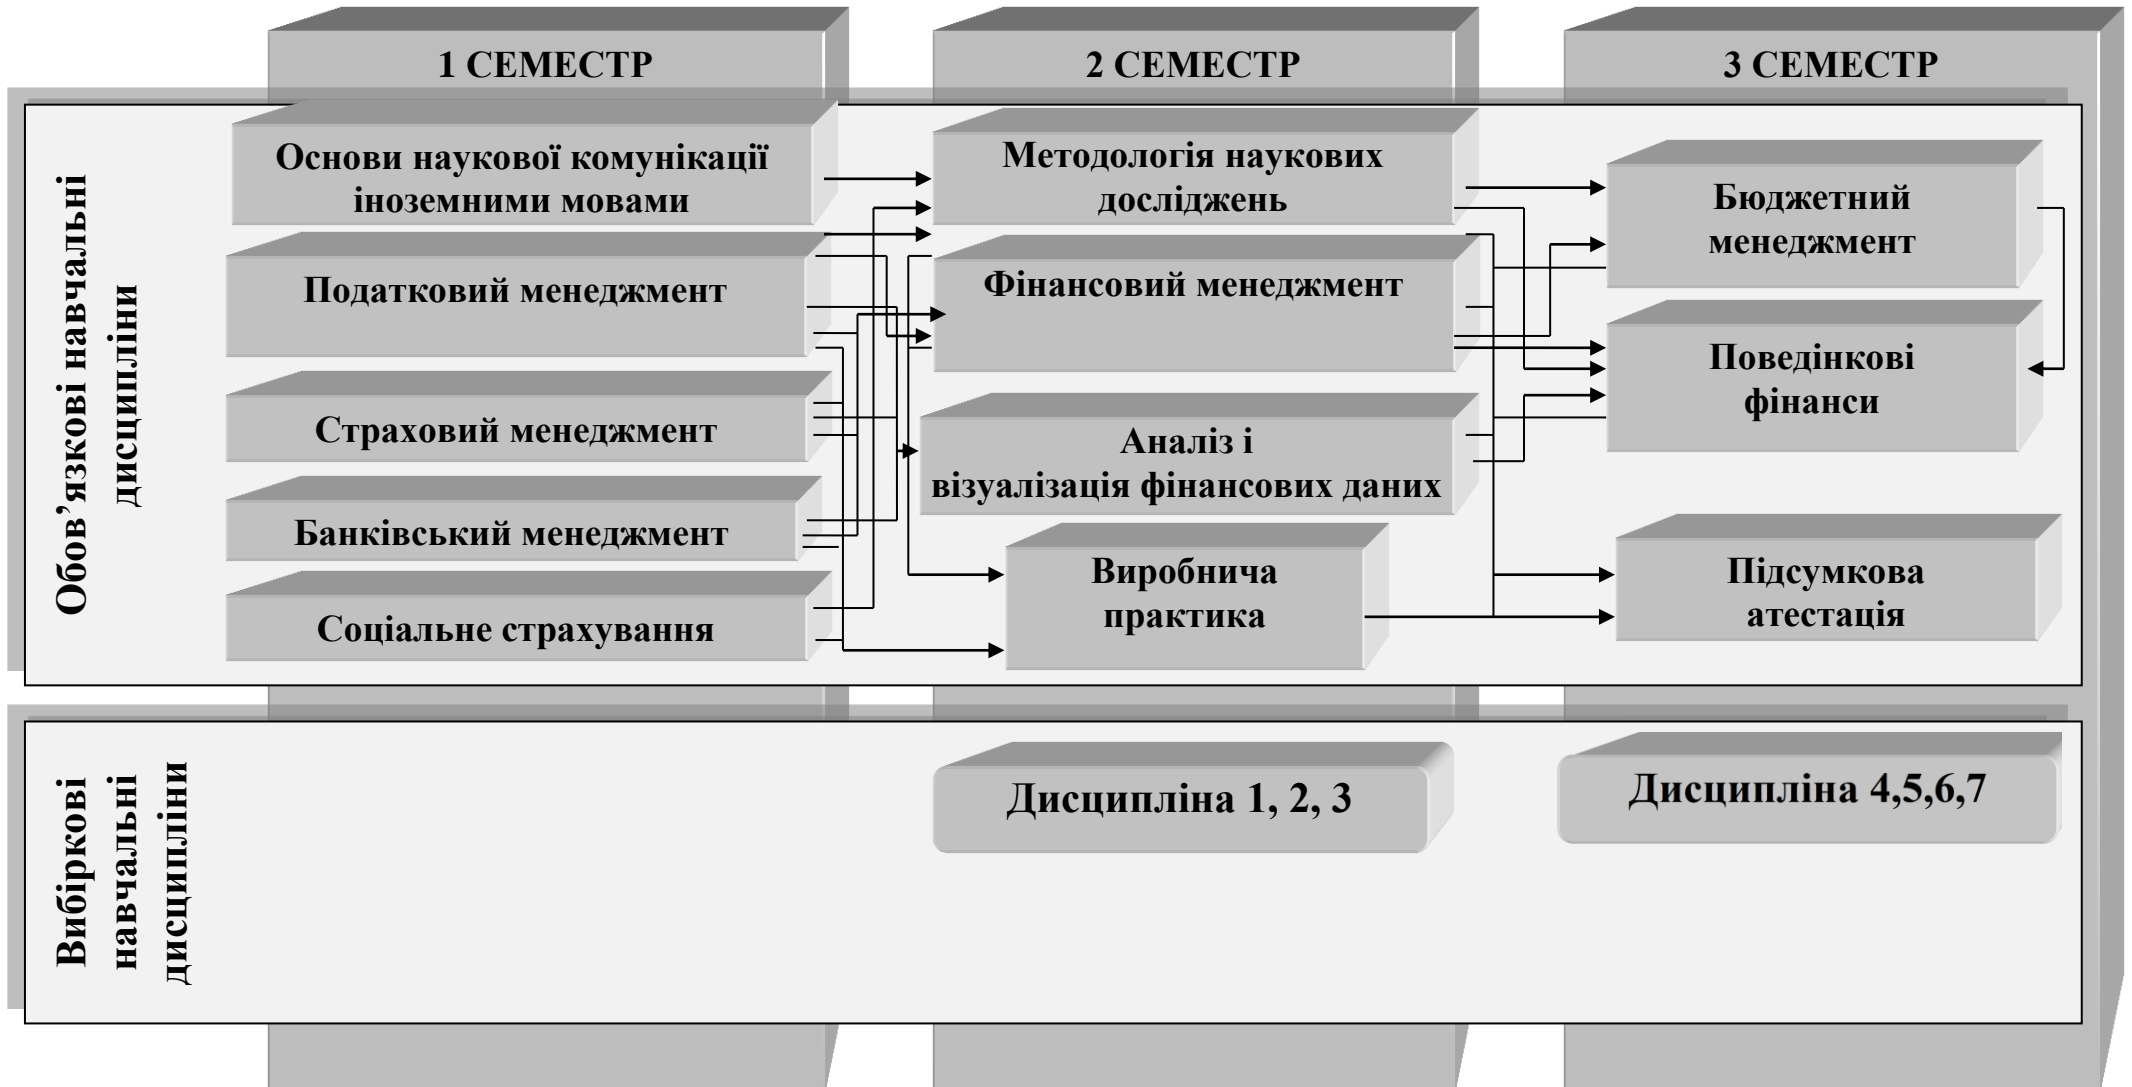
1 СЕМЕСТР

2 СЕМЕСТР

3 СЕМЕСТР

Обов'язкові навчальні дисципліни

Основи наукової комунікації іноземними мовами

Податковий менеджмент

Страховий менеджмент

Банківський менеджмент

Соціальне страхування

Методологія наукових досліджень

Фінансовий менеджмент

Аналіз і візуалізація фінансових даних

Виробнича практика

Бюджетний менеджмент

Поведінкові фінанси

Підсумкова атестація

Вибіркові навчальні дисципліни

Дисципліна 1, 2, 3

Дисципліна 4,5,6,7